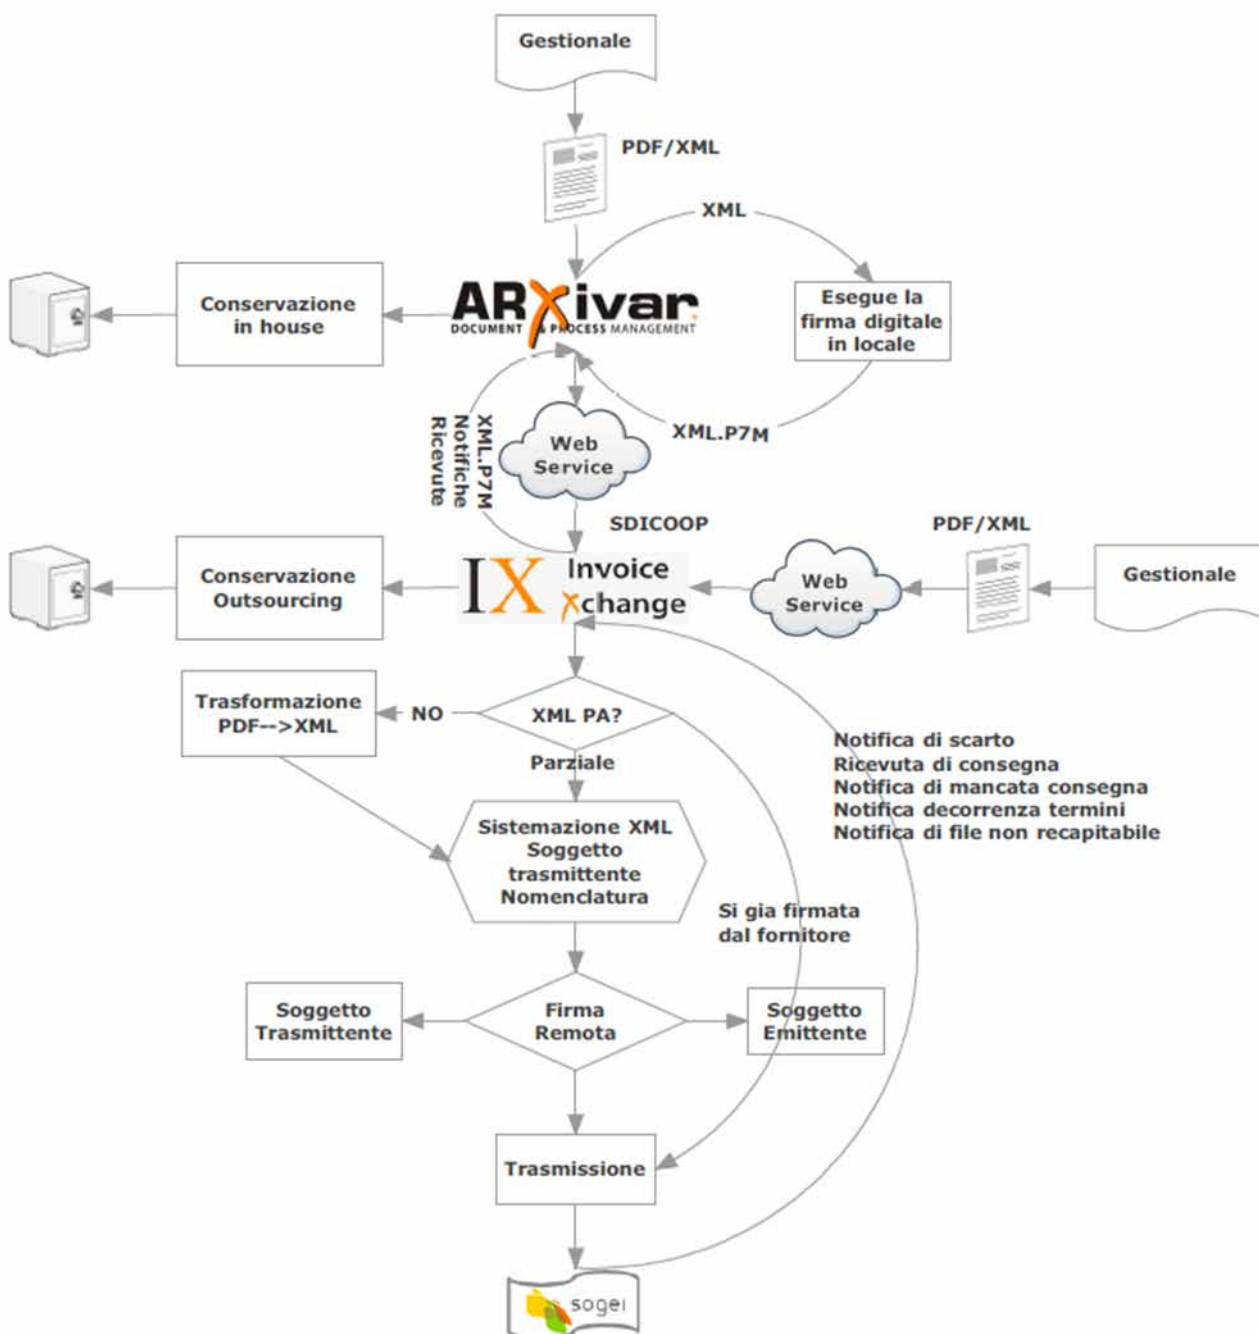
Gestionale

PDF/XML

XML

Conservazione in house

ARXivar DOCUMENT & PROCESS MANAGEMENT

Esegue la firma digitale in locale

XML.P7M Notifiche Ricevute

Web Service

XML.P7M

SDICOOP

PDF/XML

Conservazione Outsourcing

IX Invoice Xchange

Web Service

Gestionale

Trasformazione PDF-->XML

NO

XML PA?

Parziale

Notifica di scarto
Ricevuta di consegna
Notifica di mancata consegna
Notifica decorrenza termini
Notifica di file non recapitabile

Sistemazione XML Soggetto trasmittente Nomenclatura

Si gia firmata dal fornitore

Soggetto Trasmittente

Firma Remota

Soggetto Emittente

Trasmissione

sogei